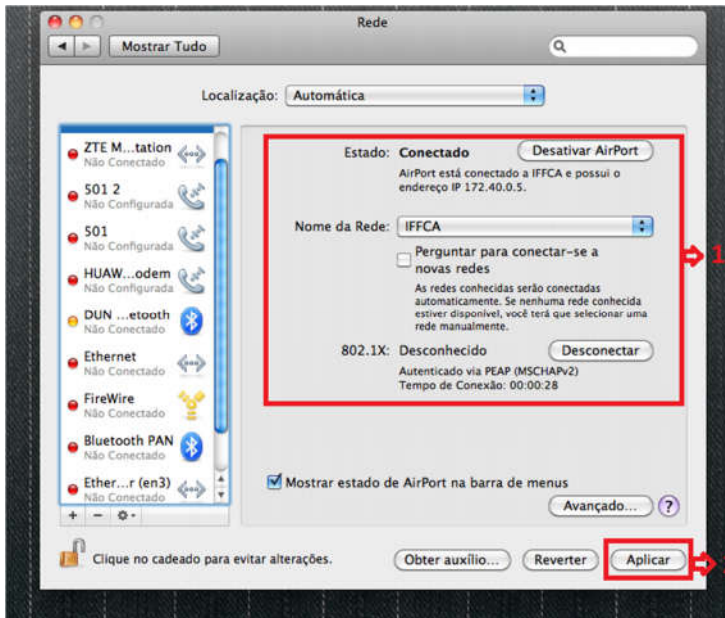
Rede

Mostrar Tudo

Localização: Automática

ZTE M...tation
Não Conectado

501 2
Não Configurada

501
Não Configurada

HUAW...odem
Não Configurada

DUN ...etooth
Não Conectado

Ethernet
Não Conectado

FireWire
Não Conectado

Bluetooth PAN
Não Conectado

Ether...r (en3)
Não Conectado

+ − 

Estado: Conectado

Desativar AirPort

AirPort está conectado a IFFCA e possui o endereço IP 172.40.0.5.

Nome da Rede: IFFCA

Perguntar para conectar-se a novas redes

As redes conhecidas serão conectadas automaticamente. Se nenhuma rede conhecida estiver disponível, você terá que selecionar uma rede manualmente.

802.1X: Desconhecido

Desconectar

Autenticado via PEAP (MSCHAPv2)
Tempo de Conexão: 00:00:28

1

Mostrar estado de AirPort na barra de menus

Avançado...

?

Clique no cadeado para evitar alterações.

Obter auxílio...

Reverter

Aplicar